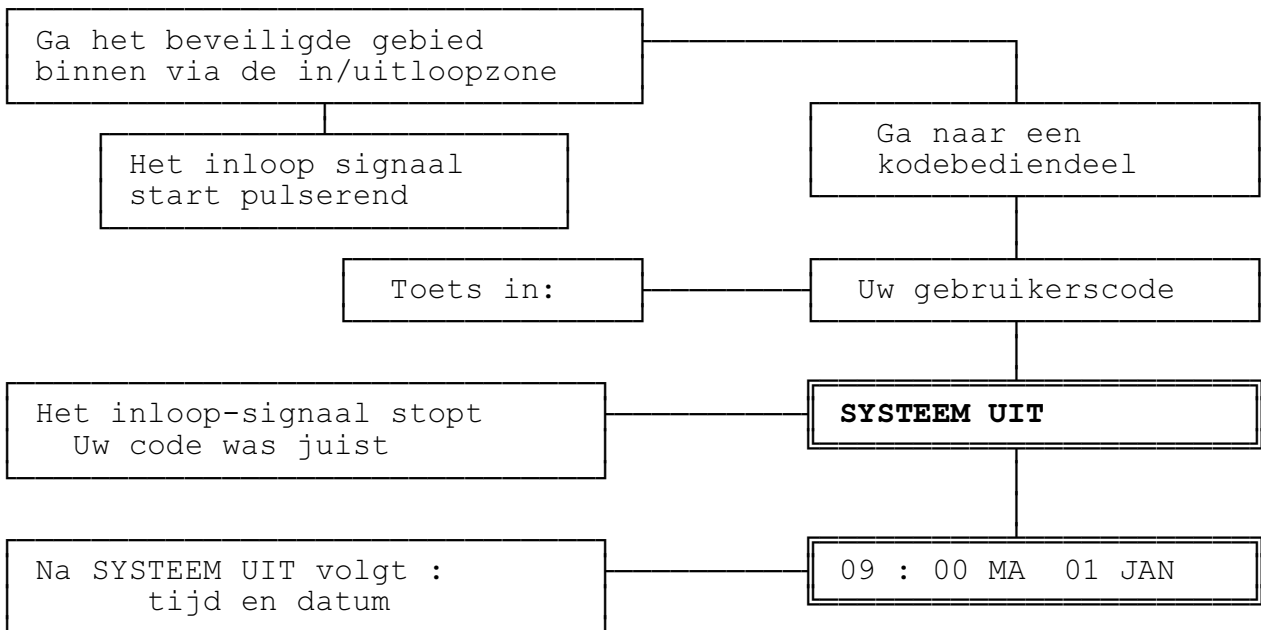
Ga het beveiligde gebied binnen via de in/uitloopzone

Het inloop signaal start pulserend

Ga naar een kodebediendeel

Toets in:

Uw gebruikerscode

Het inloop-signaal stopt
Uw code was juist

**SYSTEEM UIT**

Na SYSTEEM UIT volgt :
tijd en datum

09 : 00 MA 01 JAN